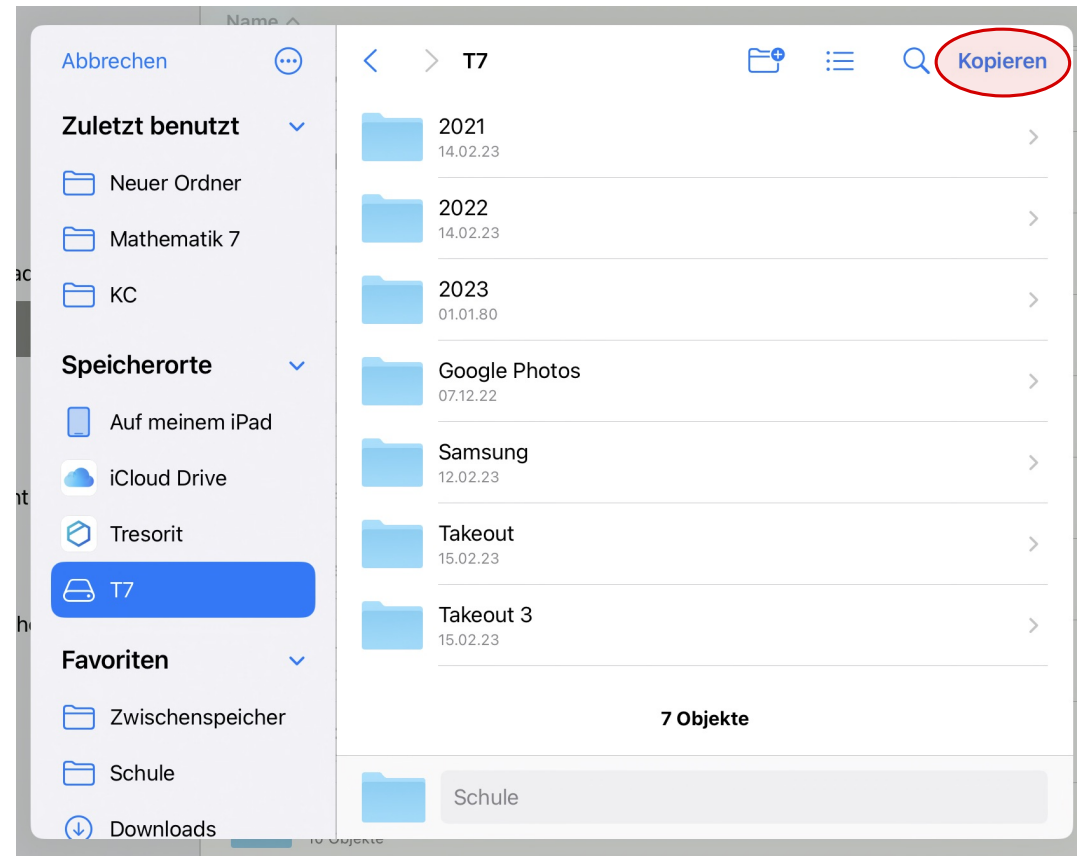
Name

Abbrechen

Zuletzt benutzt

Neuer Ordner

Mathematik 7

KC

Speicherorte

Auf meinem iPad

iCloud Drive

Tresorit

T7

Favoriten

Zwischenspeicher

Schule

Downloads

T7

Kopieren

2021
14.02.23

2022
14.02.23

2023
01.01.80

Google Photos
07.12.22

Samsung
12.02.23

Takeout
15.02.23

Takeout 3
15.02.23

7 Objekte

Schule

10 Objekte